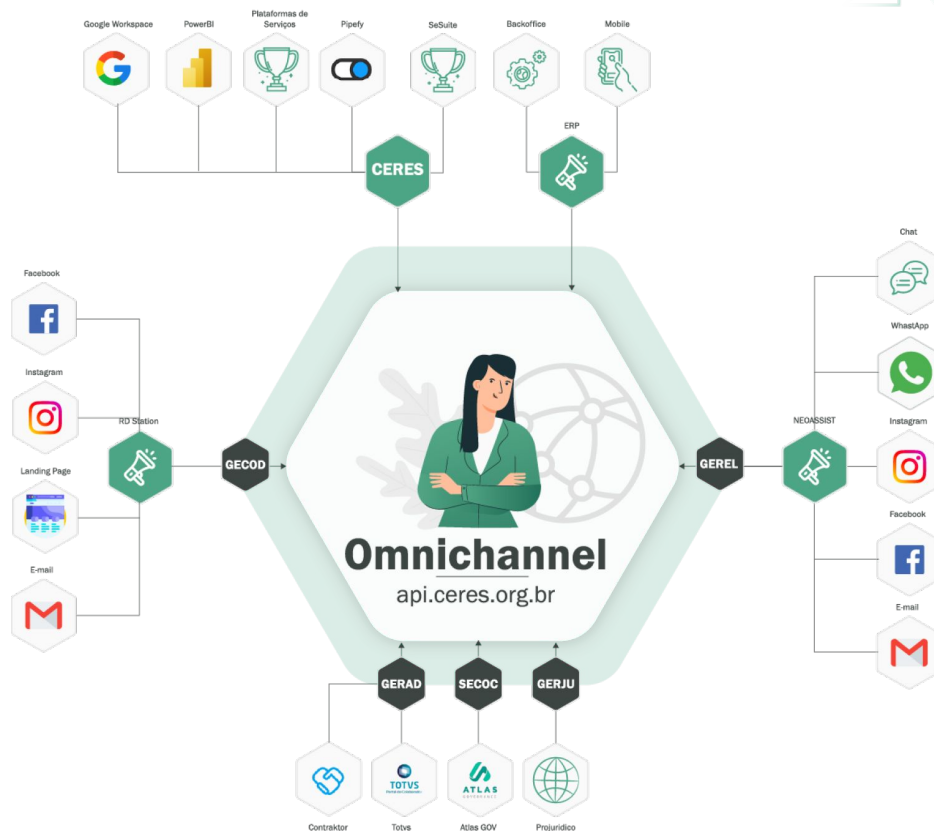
Google Workspace
PowerBI
Plataformas de Serviços
Pipefy
SeSuite
Backoffice
Mobile

CERES
ERP

Facebook
Instagram
RD Station
Landing Page
E-mail

GECOD

Omnichannel
api.ceres.org.br

GEREL

Chat
WhastApp
NEOASSIST
Instagram
Facebook
E-mail

GERAD
SECOC
GERJU

TOTVS
ATLAS

Contraktor
Totvs
Atlas GOV
Projurídico